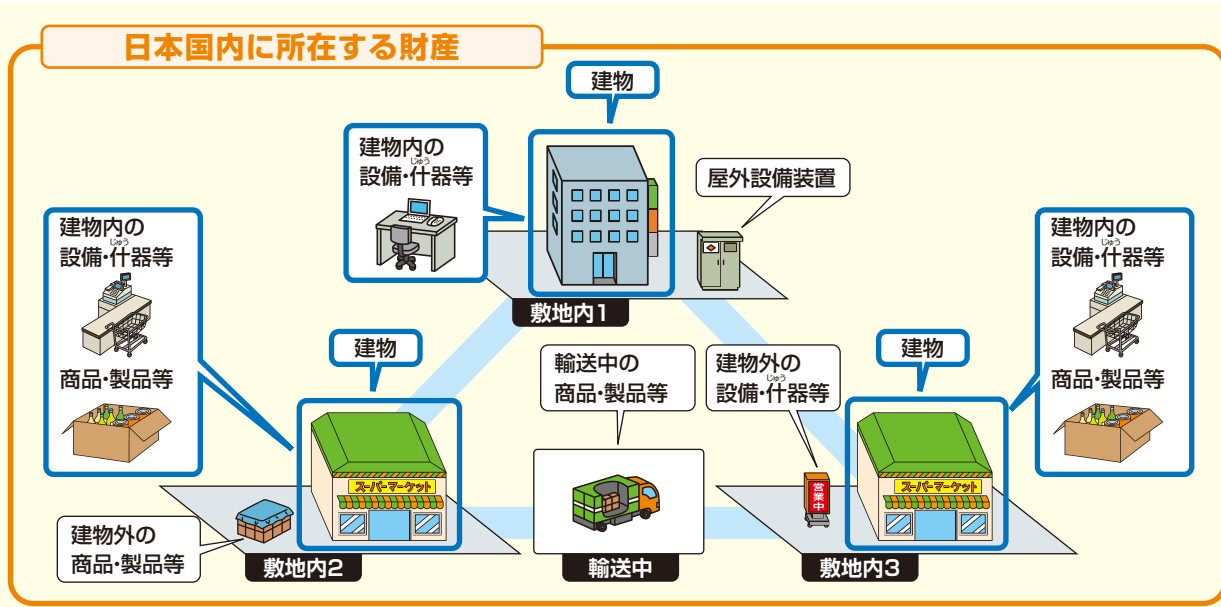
日本国内に所在する財産

建物

建物内の
設備・什器等

屋外設備装置

建物内の
設備・什器等

商品・製品等

敷地内1

建物内の
設備・什器等

商品・製品等

建物

輸送中の
商品・製品等

建物外の
設備・什器等

建物

スーパーマーケット

スーパーマーケット

営業中

建物外の
商品・製品等

敷地内2

輸送中

敷地内3